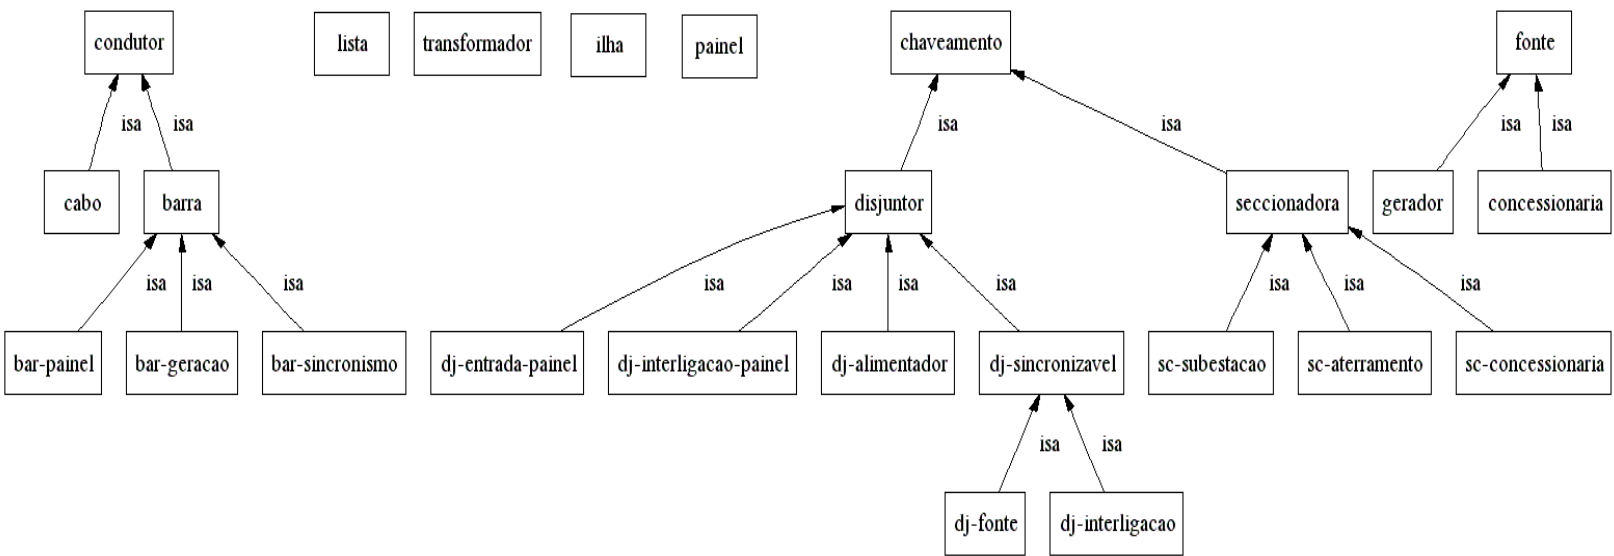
condutor

lista

transformador

ilha

painel

chaveamento

fonte

isa isa

isa

isa

isa isa

cabo

barra

disjuntor

seccionadora

gerador

concessionaria

isa isa isa

isa isa isa isa

isa isa isa

bar-painel

bar-geracao

bar-sincronismo

dj-entrada-painel

dj-interligacao-painel

dj-alimentador

dj-sincronizavel

sc-subestacao

sc-aterramento

sc-concessionaria

isa isa

dj-fonte

dj-interligacao